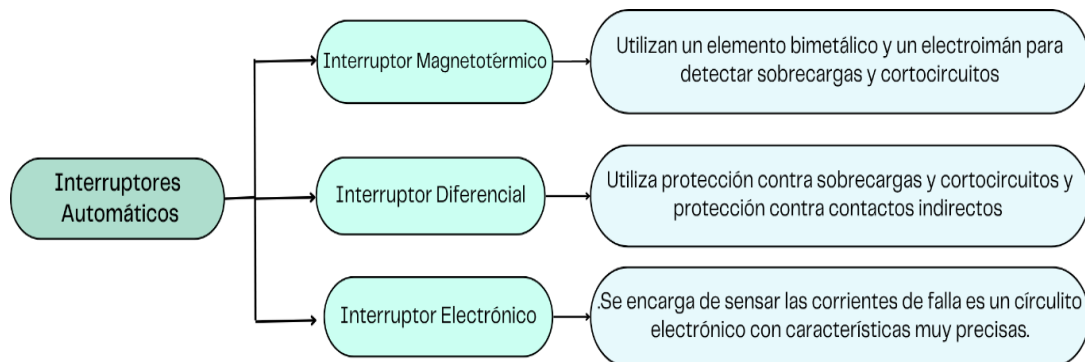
Interruptores Automáticos

Interruptor Magnetotérmico

Utilizan un elemento bimetálico y un electroimán para detectar sobrecargas y cortocircuitos

Interruptor Diferencial

Utiliza protección contra sobrecargas y cortocircuitos y protección contra contactos indirectos

Interruptor Electrónico

.Se encarga de sensar las corrientes de falla es un círculito electrónico con características muy precisas.